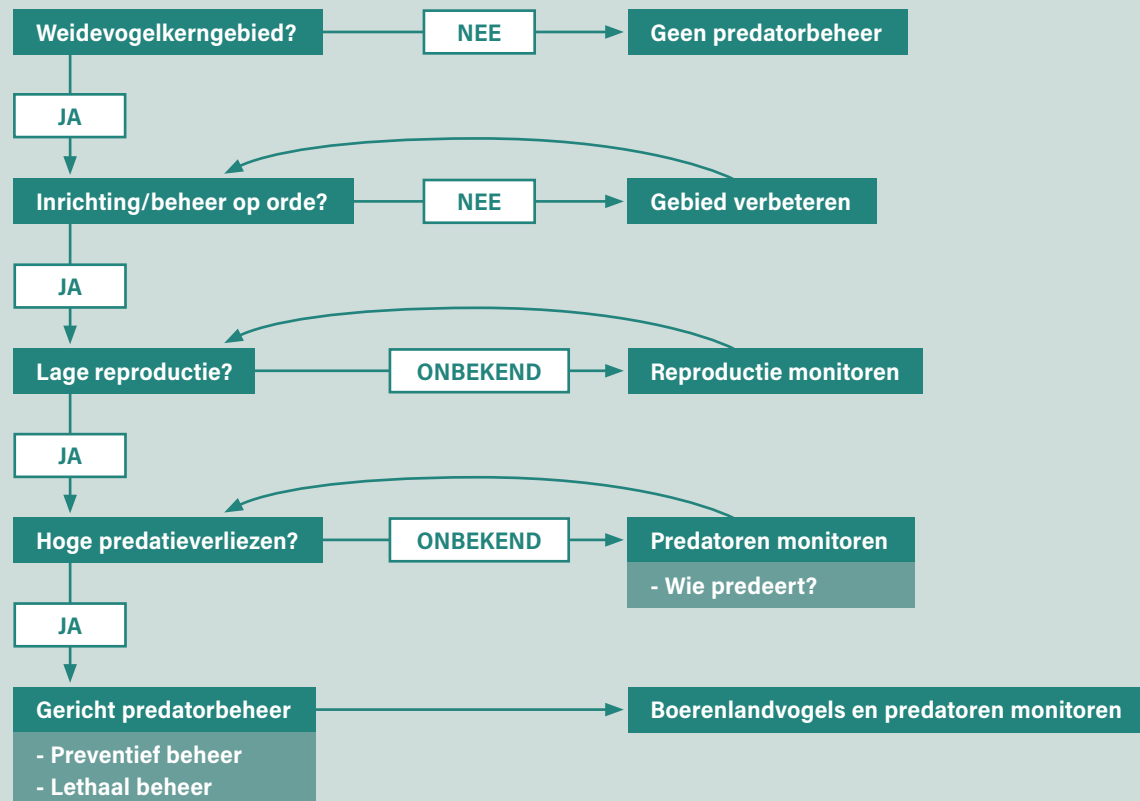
Weidevogelkerngebied?
NEE
Geen predatorbeheer
JA
Inrichting/beheer op orde?
NEE
Gebied verbeteren
JA
Lage reproductie?
ONBEKEND
Reproductie monitoren
JA
Hoge predatieverliezen?
ONBEKEND
Predatoren monitoren
- Wie predeert?
JA
Gericht predatorbeheer
- Preventief beheer
- Lethaal beheer
Boerenlandvogels en predatoren monitoren